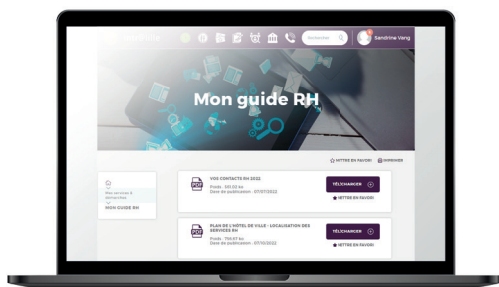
Rechercher

Sandrine Vang

Mon guide RH

METTRE EN FAVORI IMPRIMER

Mes services & démarches

MON GUIDE RH

VOS CONTACTS RH 2022

Poids : 180.02 ko

Date de publication : 01/07/2022

TÉLÉCHARGER

METTRE EN FAVORI

PLAN DE L'HÔTEL DE VILLE - LOCALISATION DES SERVICES RH

Poids : 756.67 ko

Date de publication : 07/10/2022

TÉLÉCHARGER

METTRE EN FAVORI